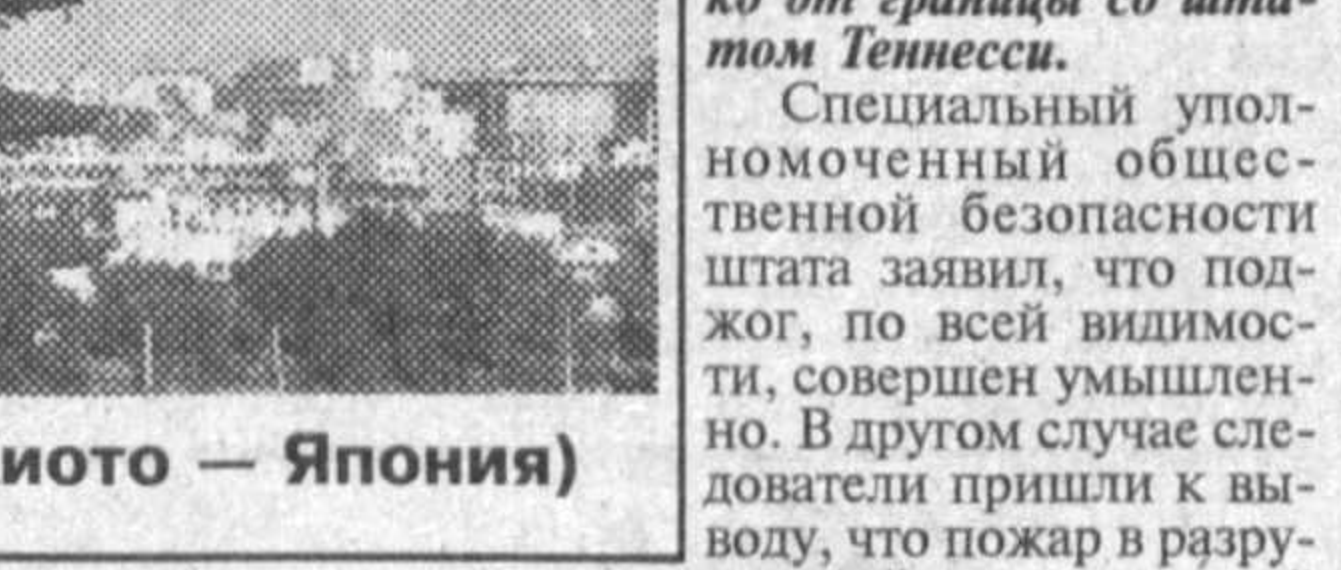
иото — Япония)

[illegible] от границы со штатом Теннесси.

Специальный уполномоченный общественной безопасности штата заявил, что поджог, по всей видимости, совершен умышленно. В другом случае следователи пришли к выводу, что пожар в разру-